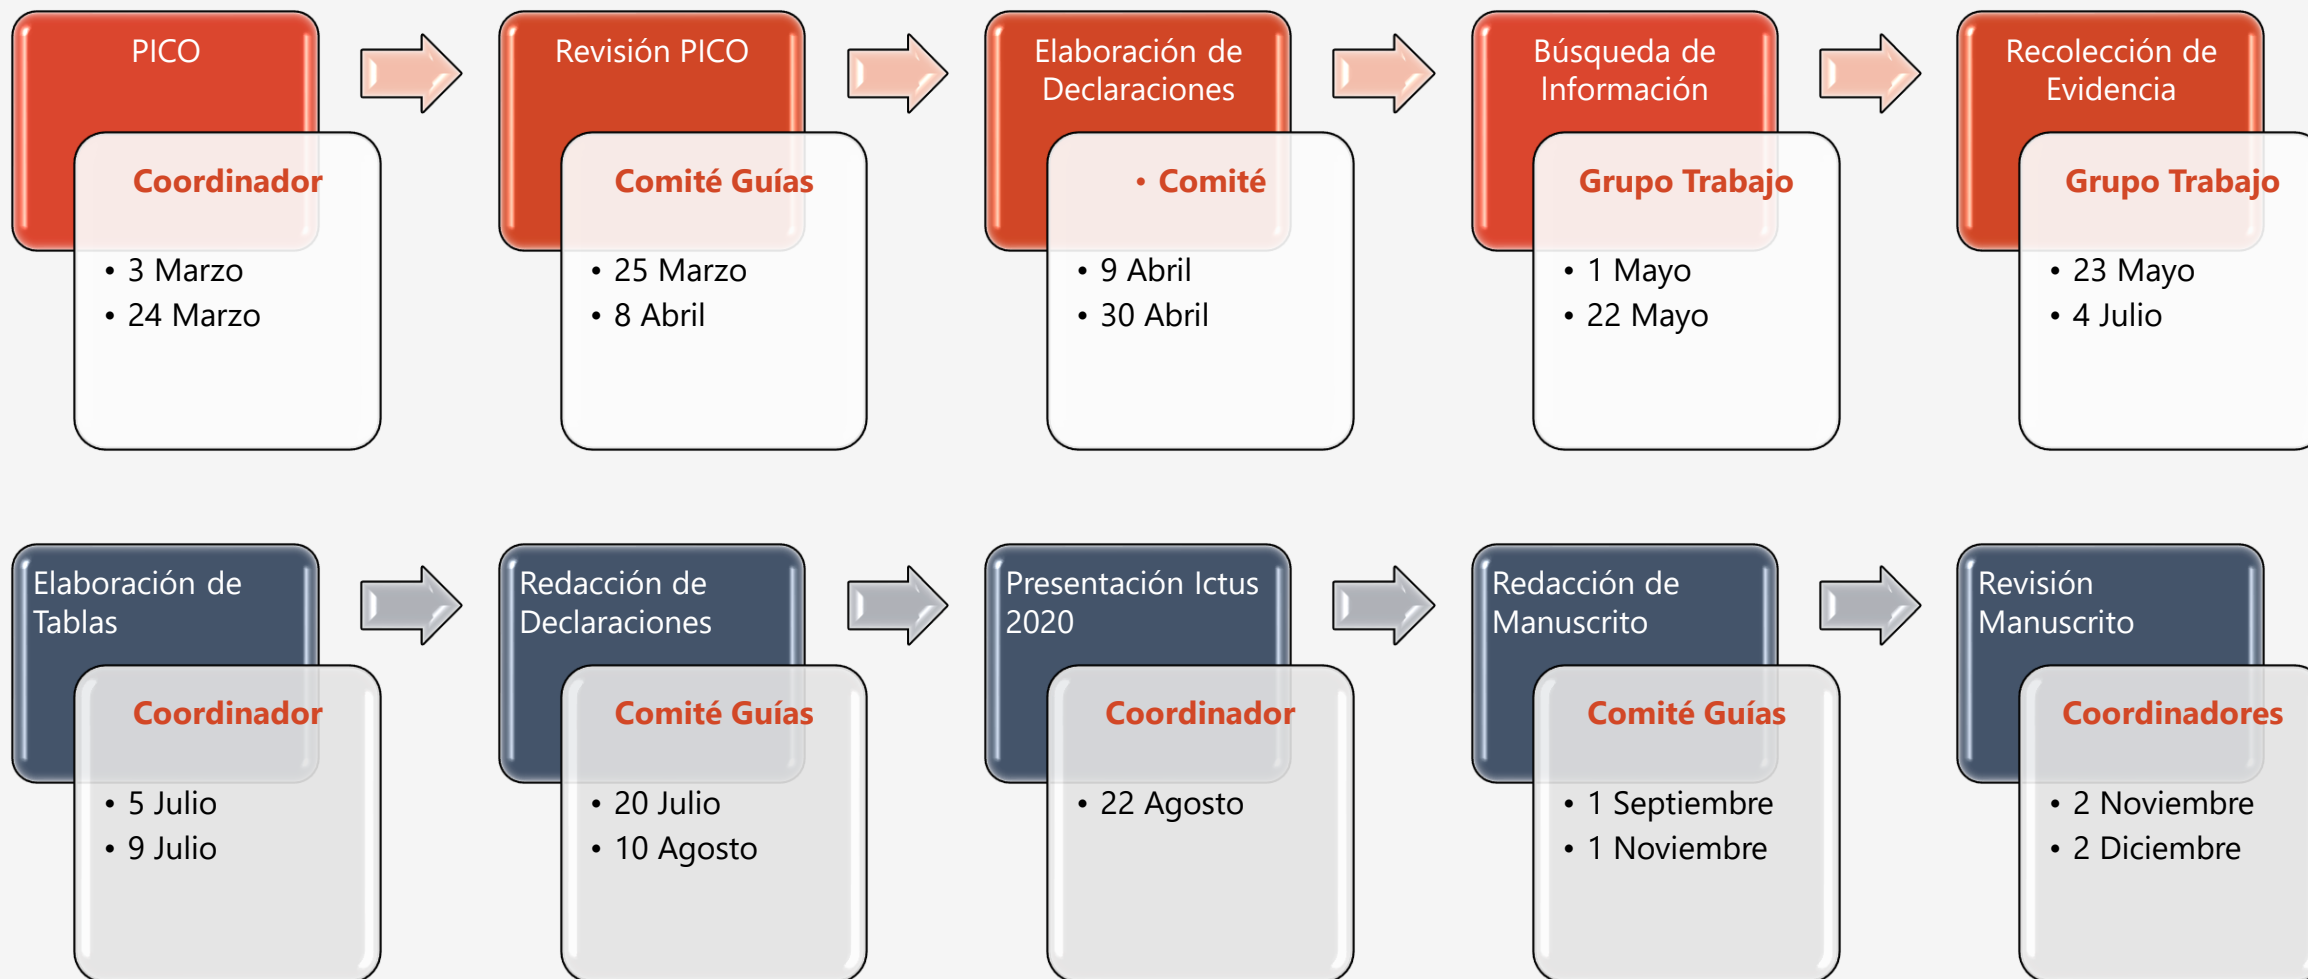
PICO

Coordinador

- 3 Marzo
- 24 Marzo

Revisión PICO

Comité Guías

- 25 Marzo
- 8 Abril

Elaboración de Declaraciones

- Comité

- 9 Abril
- 30 Abril

Búsqueda de Información

Grupo Trabajo

- 1 Mayo
- 22 Mayo

Recolección de Evidencia

Grupo Trabajo

- 23 Mayo
- 4 Julio

Elaboración de Tablas

Coordinador

- 5 Julio
- 9 Julio

Redacción de Declaraciones

Comité Guías

- 20 Julio
- 10 Agosto

Presentación Ictus 2020

Coordinador

- 22 Agosto

Redacción de Manuscrito

Comité Guías

- 1 Septiembre
- 1 Noviembre

Revisión Manuscrito

Coordinadores

- 2 Noviembre
- 2 Diciembre